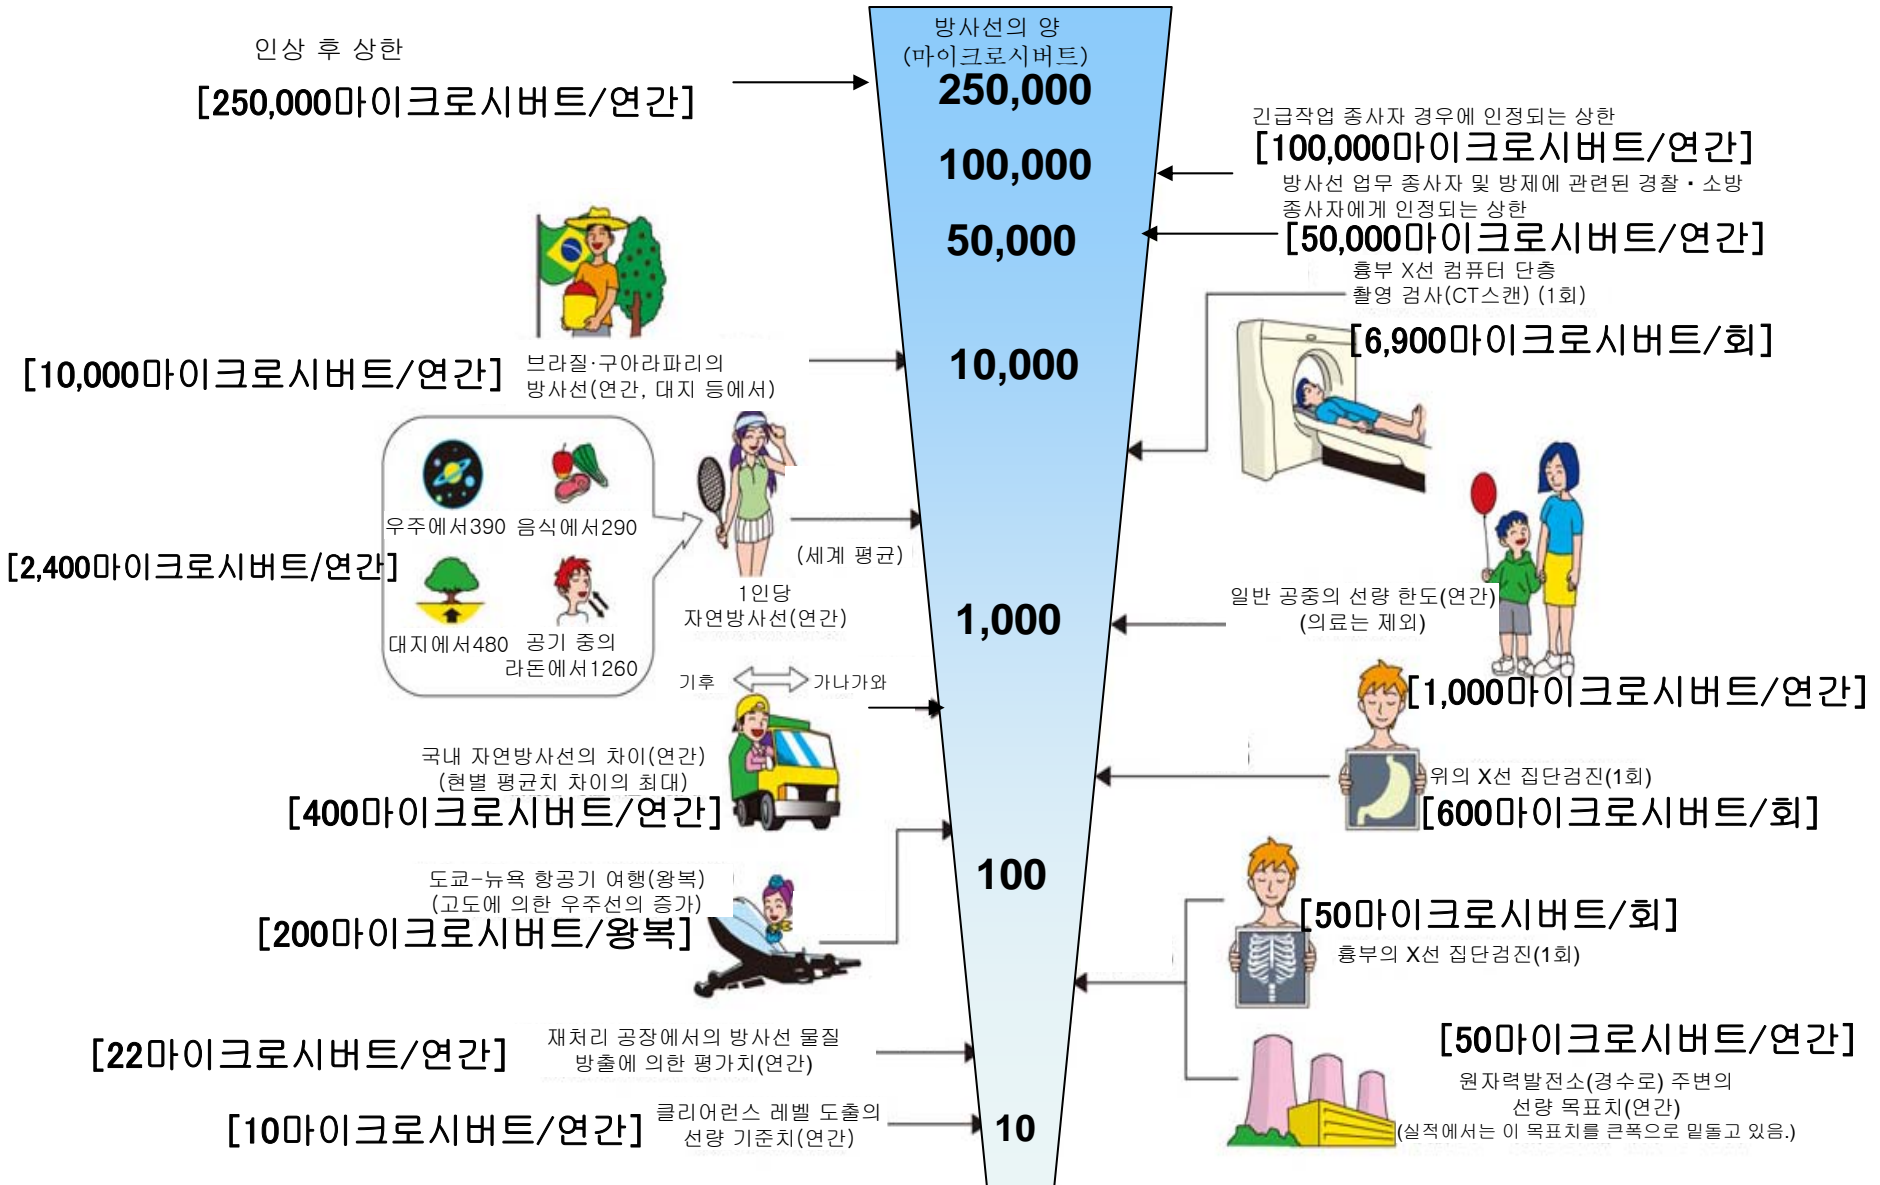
방사선의 양
(마이크로시버트)
250,000
100,000
50,000
10,000
1,000
100
10

인상 후 상한
[250,000마이크로시버트/연간]

긴급작업 종사자 경우에 인정되는 상한
[100,000마이크로시버트/연간]

방사선 업무 종사자 및 방제에 관련된 경찰・소방 종사자에게 인정되는 상한
[50,000마이크로시버트/연간]

흉부 X선 컴퓨터 단층 촬영 검사(CT스캔) (1회)
[6,900마이크로시버트/회]

[10,000마이크로시버트/연간]
브라질·구아라파리의 방사선(연간, 대지 등에서)

우주에서390 음식에서290
대지에서480 공기 중의 라돈에서1260

[2,400마이크로시버트/연간]
(세계 평균)
1인당 자연방사선(연간)

일반 공중의 선량 한도(연간) (의료는 제외)
[1,000마이크로시버트/연간]

기후 가나가와

국내 자연방사선의 차이(연간) (현별 평균치 차이의 최대)
[400마이크로시버트/연간]

위의 X선 집단검진(1회)
[600마이크로시버트/회]

도쿄-뉴욕 항공기 여행(왕복) (고도에 의한 우주선의 증가)
[200마이크로시버트/왕복]

[50마이크로시버트/회]
흉부의 X선 집단검진(1회)

[22마이크로시버트/연간]
재처리 공장에서의 방사선 물질 방출에 의한 평가치(연간)

[50마이크로시버트/연간]
원자력발전소(경수로) 주변의 선량 목표치(연간)
(실적에서는 이 목표치를 큰폭으로 밑돌고 있음.)

[10마이크로시버트/연간]
클리어런스 레벨 도출의 선량 기준치(연간)